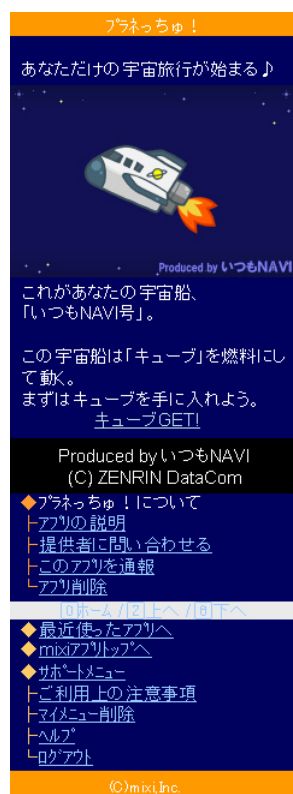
ﾌﾟﾗﾈっちゅ！

あなただけの宇宙旅行が始まる♪

Produced by いつもNAVI

これがあなたの宇宙船、「いつもNAVI号」。

この宇宙船は「キューブ」を燃料にして動く。
まずはキューブを手に入れよう。
キューブGET!

Produced by いつもNAVI
(C) ZENRIN DataCom

◆ﾌﾟﾗﾈっちゅ！について
├ｱﾌﾟﾘの説明
├提供者に問い合わせる
├このｱﾌﾟﾘを通報
└ｱﾌﾟﾘ削除

[0]ﾎｰﾑ /[2]上へ /[8]下へ

◆最近使ったｱﾌﾟﾘへ
◆mixiｱﾌﾟﾘﾄｯﾌﾟへ
◆ｻﾎﾟｰﾄﾒﾆｭｰ
├ご利用上の注意事項
├ﾏｲﾒﾆｭｰ削除
├ﾍﾙﾌﾟ
└ﾛｸﾞｱｳﾄ

(C)mixi,Inc.